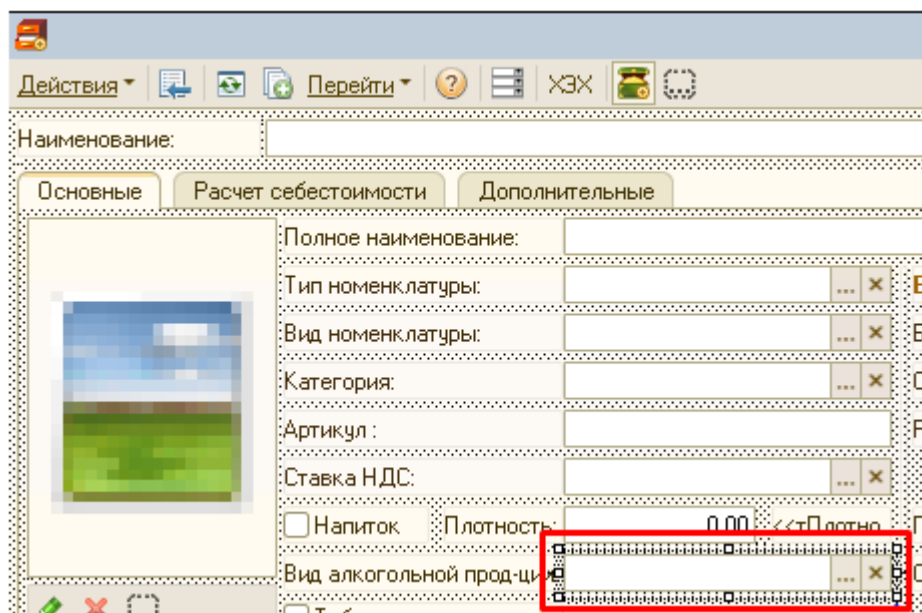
Действия ▾ Перейти ▾ ХЗХ

Наименование:

Основные | Расчет себестоимости | Дополнительные

Полное наименование:

Тип номенклатуры: ... ×

Вид номенклатуры: ... ×

Категория: ... ×

Артикул :

Ставка НДС: ... ×

Напиток Плотность: 0,00 <<тПлотно

Вид алкогольной прод-ци ... ×